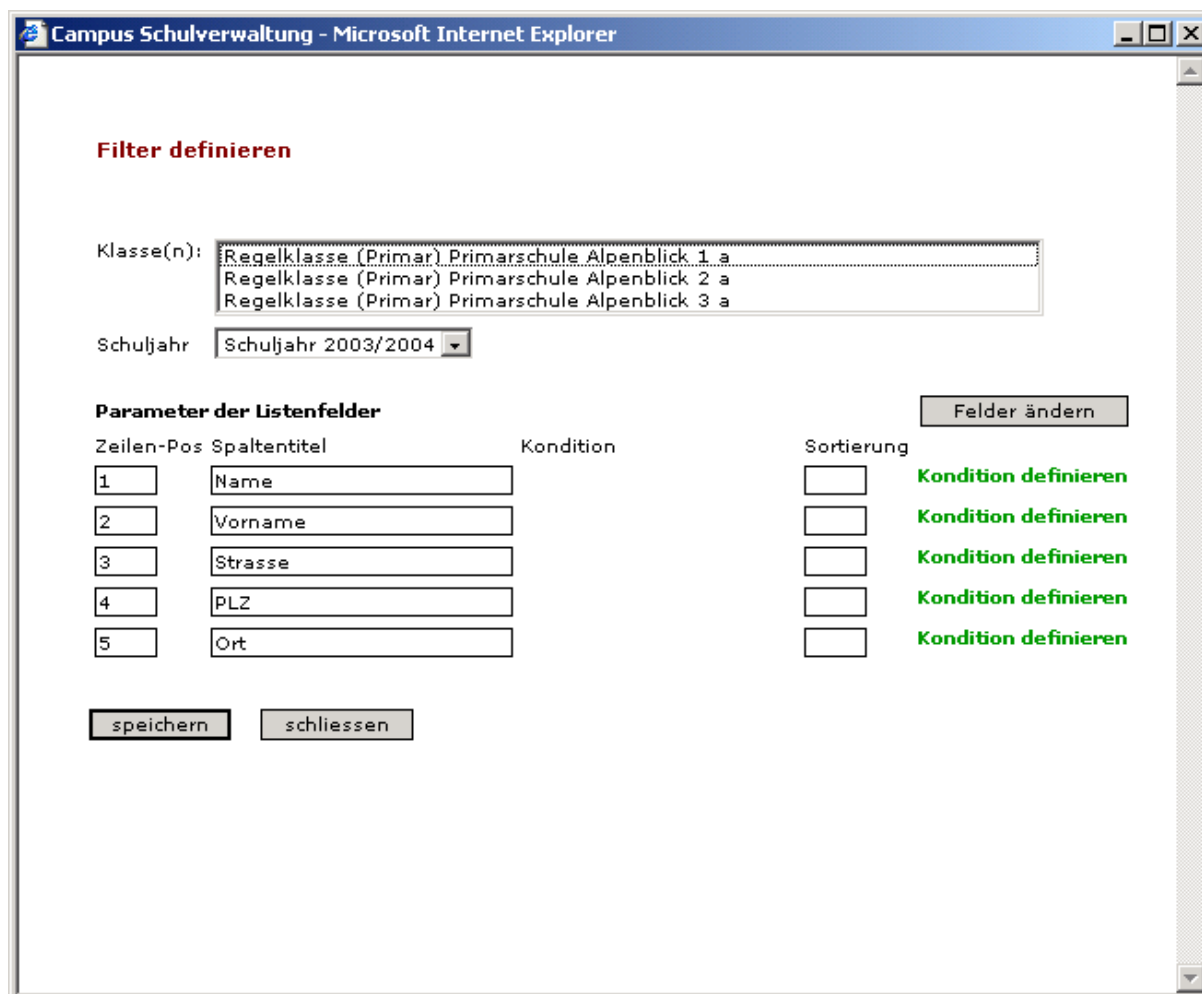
Campus Schulverwaltung - Microsoft Internet Explorer

Filter definieren

Klasse(n): Regelklasse (Primar) Primarschule Alpenblick 1 a
Regelklasse (Primar) Primarschule Alpenblick 2 a
Regelklasse (Primar) Primarschule Alpenblick 3 a

Schuljahr Schuljahr 2003/2004

Parameter der Listenfelder

Felder ändern

| Zeilen-Pos | Spaltentitel | Kondition | Sortierung | |
|---|---|---|---|---|
| 1 | Name | | | Kondition definieren |
| 2 | Vorname | | | Kondition definieren |
| 3 | Strasse | | | Kondition definieren |
| 4 | PLZ | | | Kondition definieren |
| 5 | Ort | | | Kondition definieren |

speichern schliessen